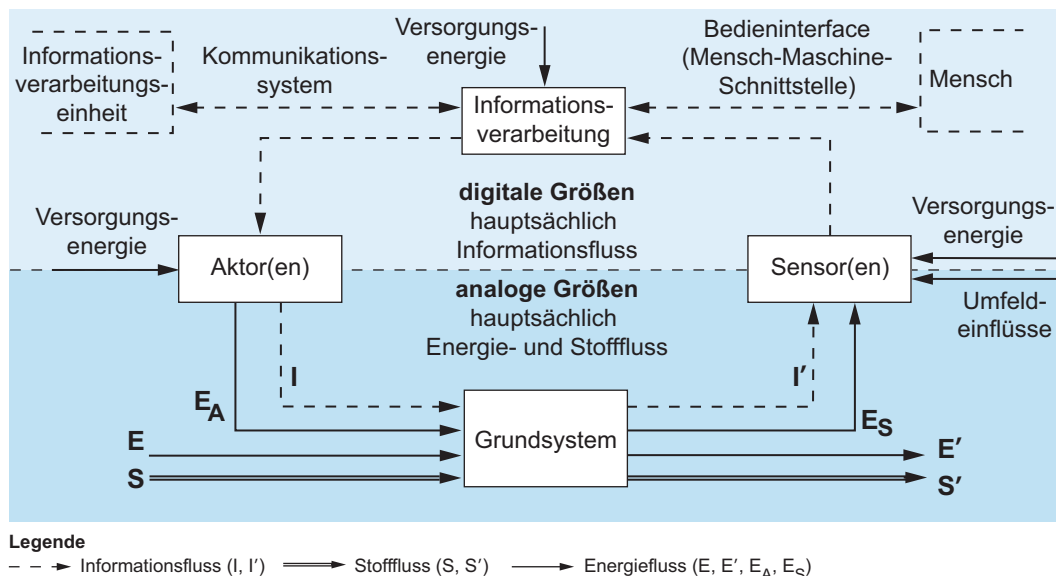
Informationsverarbeitungseinheit

Kommunikationssystem

Versorgungsenergie

Bedieninterface (Mensch-Maschine-Schnittstelle)

Mensch

Informationsverarbeitung

**digitale Größen** hauptsächlich Informationsfluss

Versorgungsenergie

Aktor(en)

Sensor(en)

Versorgungsenergie

**analoge Größen** hauptsächlich Energie- und Stofffluss

Umfeldeinflüsse

I

I′

$E_A$

$E_S$

E

S

Grundsystem

E′

S′

**Legende**

Informationsfluss (I, I′) Stofffluss (S, S′) Energiefluss (E, E′, $E_A$, $E_S$)